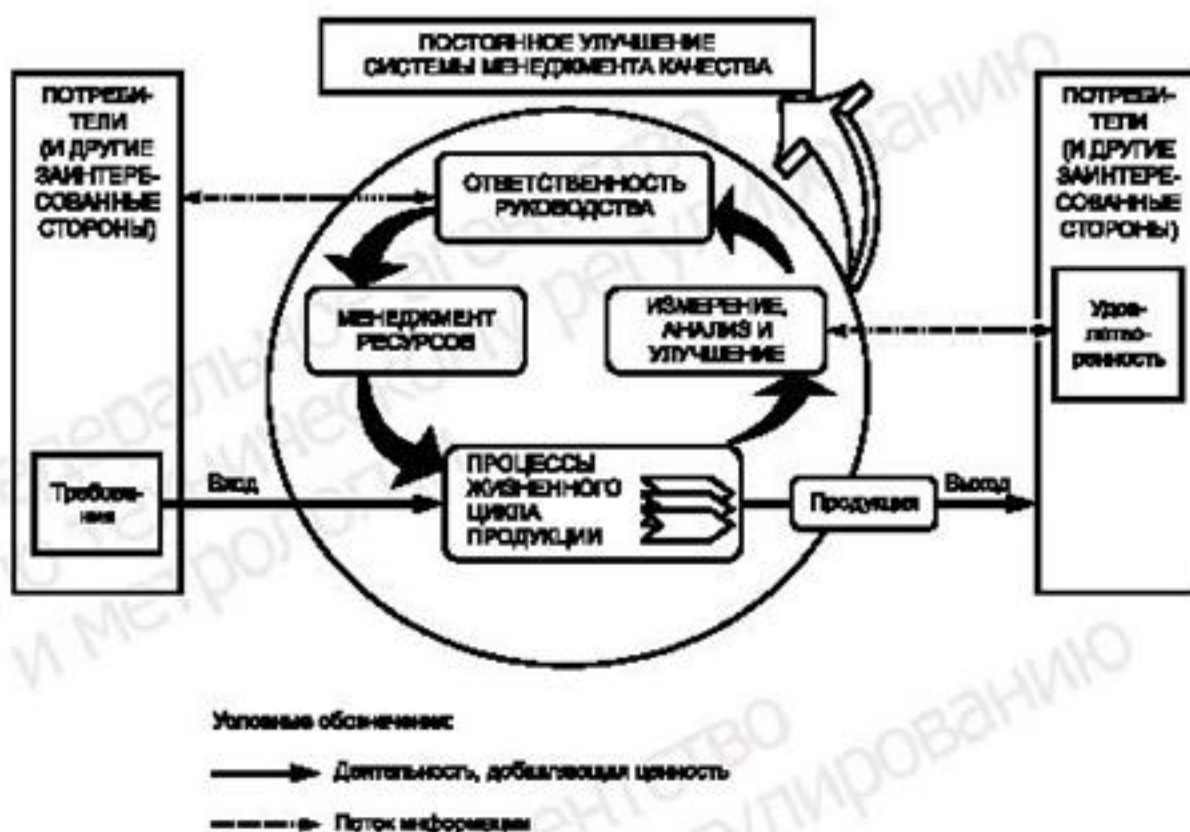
ПОСТОЯННОЕ УЛУЧШЕНИЕ СИСТЕМЫ МЕНЕДЖМЕНТА КАЧЕСТВА

ПОТРЕБИТЕЛИ (И ДРУГИЕ ЗАИНТЕРЕСОВАННЫЕ СТОРОНЫ)

Требования

ОТВЕТСТВЕННОСТЬ РУКОВОДСТВА

МЕНЕДЖМЕНТ РЕСУРСОВ

ИЗМЕРЕНИЕ, АНАЛИЗ И УЛУЧШЕНИЕ

Вход

ПРОЦЕССЫ ЖИЗНЕННОГО ЦИКЛА ПРОДУКЦИИ

Продукция

Выход

ПОТРЕБИТЕЛИ (И ДРУГИЕ ЗАИНТЕРЕСОВАННЫЕ СТОРОНЫ)

Удовлетворенность

Условные обозначения:

Деятельность, добавляющая ценность

Поток информации

Федеральное агентство по техническому регулированию и метрологии

Федеральное агентство по техническому регулированию